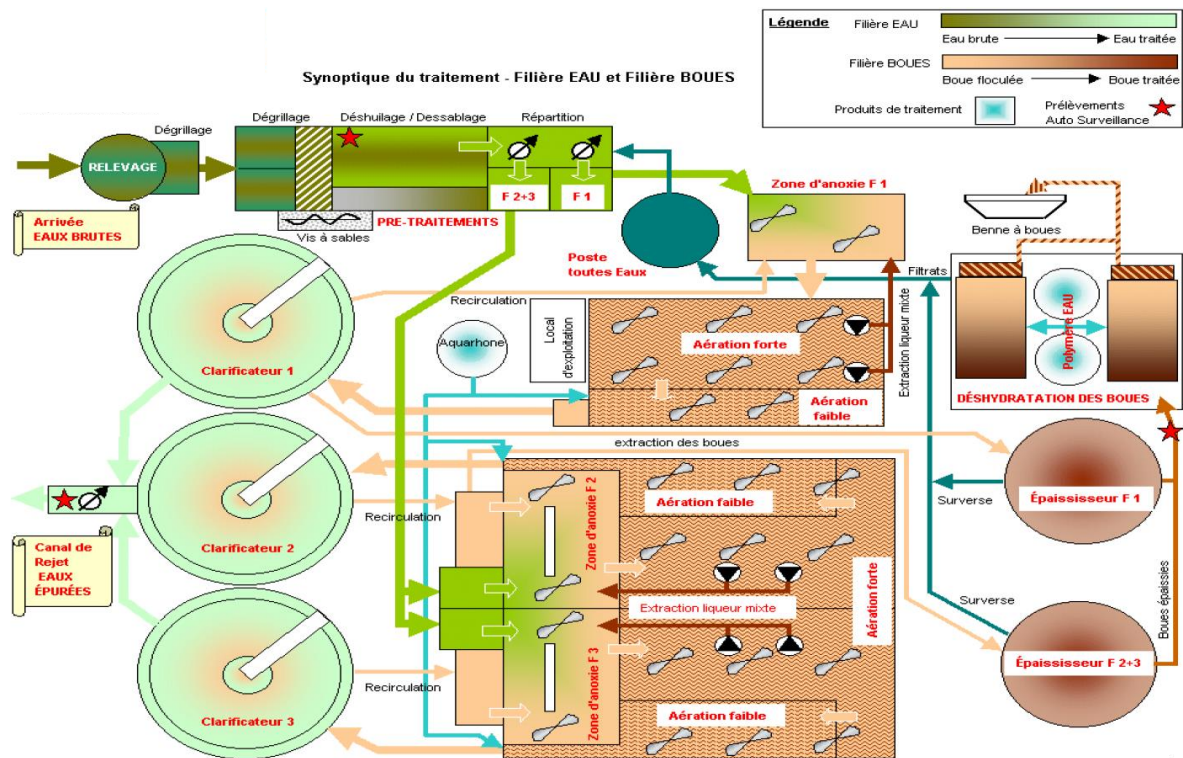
Légende
Filière EAU
Eau brute → Eau traitée
Filière BOUES
Boue floculée → Boue traitée
Produits de traitement
Prélèvements Auto Surveillance

Synoptique du traitement - Filière EAU et Filière BOUES

Dégrillage
RELEVAGE
Dégrillage
Déshuilage / Dessablage
Répartition
F 2+3
F 1
Vis à sables
PRE-TRAITEMENTS
Arrivée EAUX BRUTES
Zone d'anoxie F 1
Poste toutes Eaux
Benne à boues
Filtrats
Recirculation
Local d'exploitation
Aquarhone
Aération forte
Aération faible
Extraction liqueur mixte
Polymère EAU
DÉSHYDRATATION DES BOUES
Clarificateur 1
extraction des boues
Clarificateur 2
Recirculation
Aération faible
Zone d'anoxie F 2
Surverse
Épaississeur F 1
Canal de Rejet EAUX ÉPURÉES
Extraction liqueur mixte
Aération forte
Surverse
Boues épaissies
Zone d'anoxie F 3
Épaississeur F 2+3
Clarificateur 3
Recirculation
Aération faible